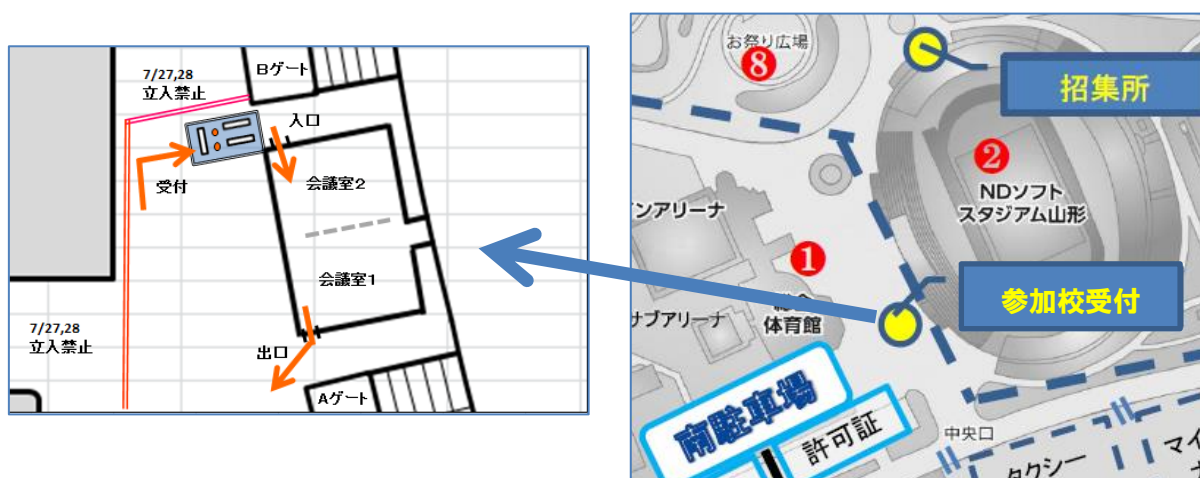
7/27,28
立入禁止

Bゲート

入口

受付

会議室2

会議室1

7/27,28
立入禁止

出口

Aゲート

お祭り広場

8

招集所

2

NDソフト
スタジアム山形

ンアリーナ

1

参加校受付

ナブアリーナ

総合
体育館

南駐車場

許可証

中央口

タクシー

マイ